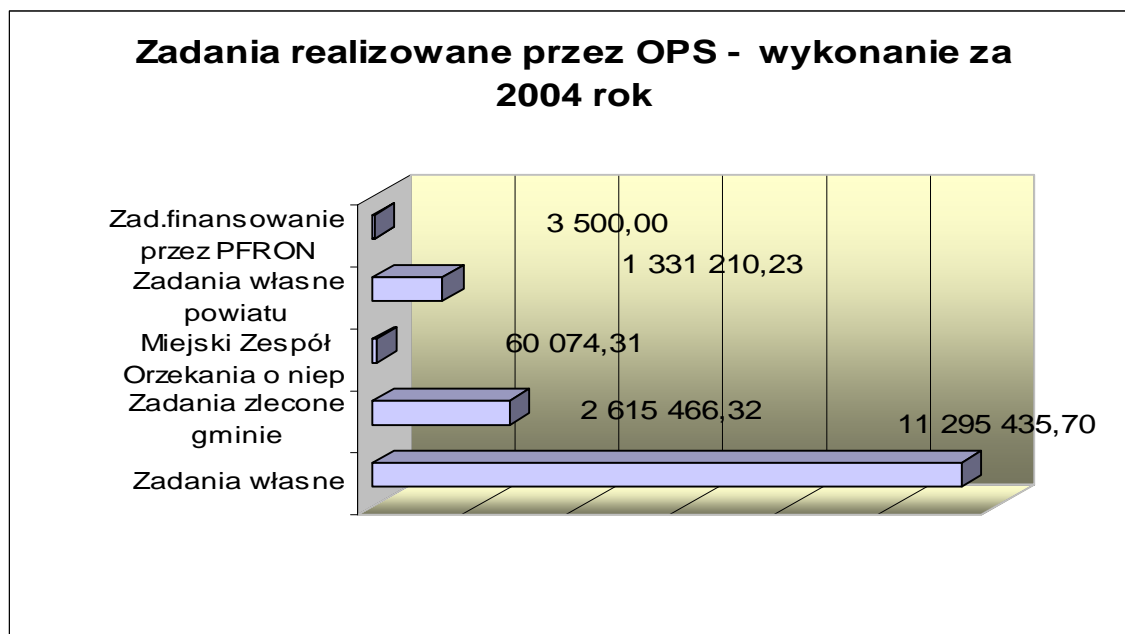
Zadania realizowane przez OPS - wykonanie za 2004 rok

Zad.finansowanie przez PFRON

3 500,00

Zadania własne powiatu

1 331 210,23

Miejski Zespół Orzekania o niep

60 074,31

Zadania zlecone gminie

2 615 466,32

11 295 435,70

Zadania własne